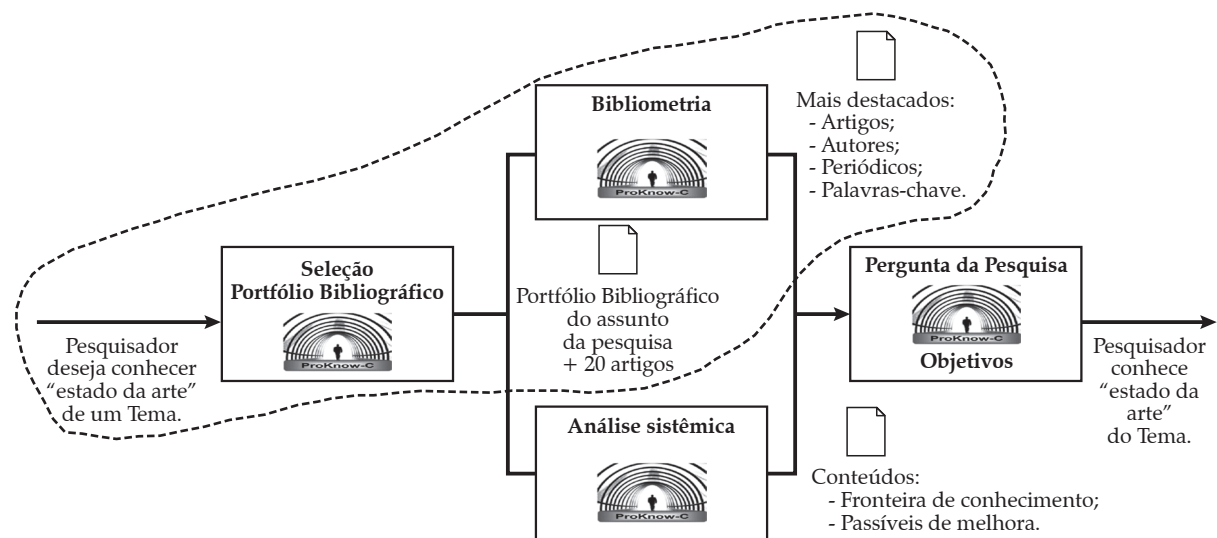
Bibliometria

ProKnow-C

Mais destacados:
- Artigos;
- Autores;
- Periódicos;
- Palavras-chave.

Seleção
Portfólio Bibliográfico

ProKnow-C

Portfólio Bibliográfico do assunto da pesquisa + 20 artigos

Pergunta da Pesquisa

ProKnow-C

Objetivos

Pesquisador deseja conhecer "estado da arte" de um Tema.

Pesquisador conhece "estado da arte" do Tema.

Análise sistêmica

ProKnow-C

Conteúdos:
- Fronteira de conhecimento;
- Passíveis de melhora.